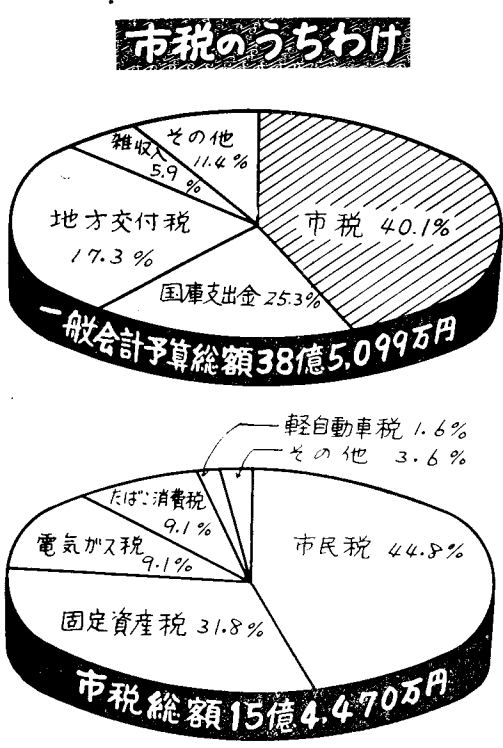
市税のうちわけ

その他 11.4%
雑収入 5.9%
地方交付税 17.3%
市税 40.1%
国庫支出金 25.3%

一般会計予算総額38億5,099万円

軽自動車税 1.6%
その他 3.6%
たばこ消費税 9.1%
電気ガス税 9.1%
市民税 44.8%
固定資産税 31.8%

市税総額15億4,470万円